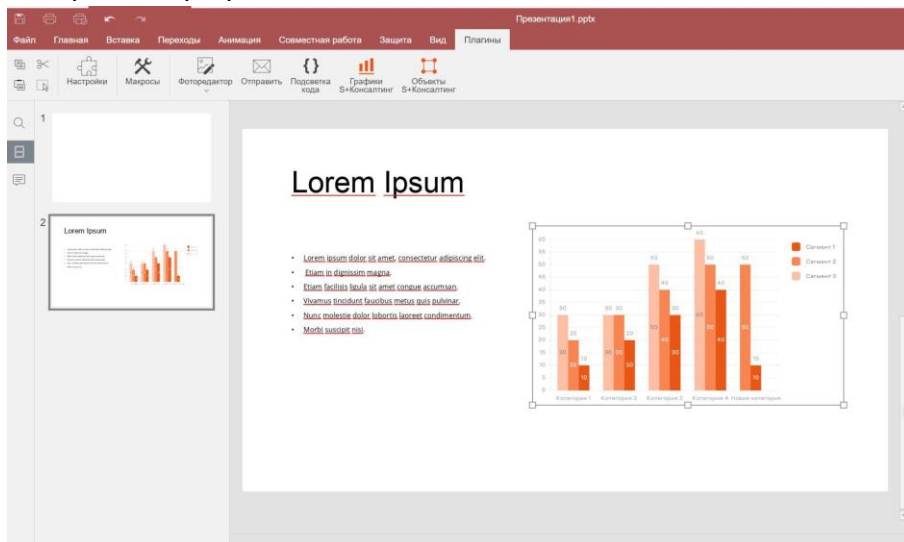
Презентация1.pptx

Файл Главная Вставка Переходы Анимация Совместная работа Защита Вид Плагины

Настройки Макросы Фоторедактор Отправить Подсветка кода Графики S+Консалтинг Объекты S+Консалтинг

1

2

Lorem Ipsum

Lorem Ipsum

- Lorem ipsum dolor sit amet, consectetur adipiscing elit.
- Etiam in dignissim magna.
- Etiam facilisis ligula sit amet congue accumsan.
- Vivamus tincidunt faucibus metus quis pulvinar.
- Nunc molestie dolor lobortis laoreet condimentum.
- Morbi suscipit nisi.

Сегмент 1
Сегмент 2
Сегмент 3

Категория 1 Категория 2 Категория 3 Категория 4 Новая категория